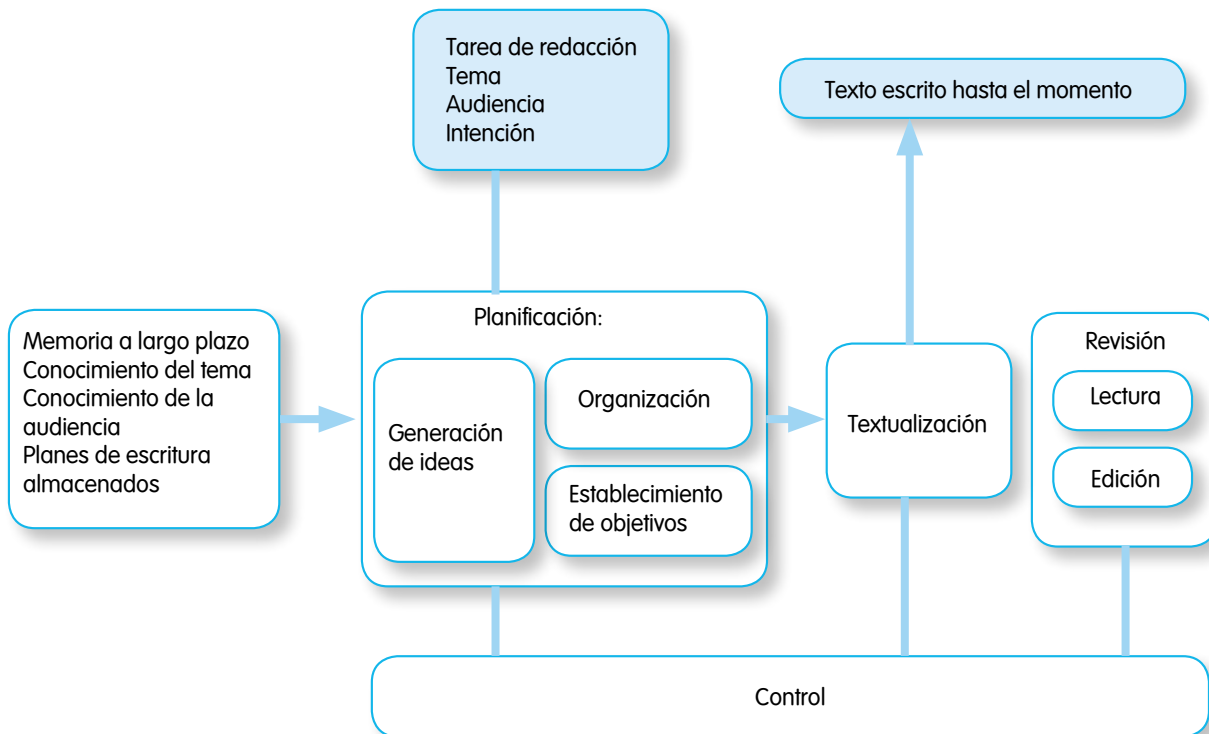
Tarea de redacción
Tema
Audiencia
Intención

Texto escrito hasta el momento

Memoria a largo plazo
Conocimiento del tema
Conocimiento de la audiencia
Planes de escritura almacenados

Planificación:

Generación de ideas

Organización

Establecimiento de objetivos

Textualización

Revisión

Lectura

Edición

Control